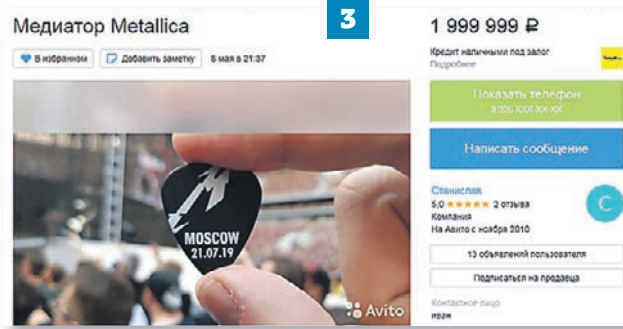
Медиатор Metallica

3

В избранном

Добавить заметку

5 мая в 21:37

1 999 999 ₽

Кредит наличными под залог

Подробнее

Показать телефон

8 926 XXX XX XX

Написать сообщение

Станислав

5,0 ★★★★★ 2 отзыва

Компания

На Авито с ноября 2010

С

13 объявлений пользователя

Подписаться на продавца

Контактное лицо

Иван

M

MOSCOW
21.07.19

Avito